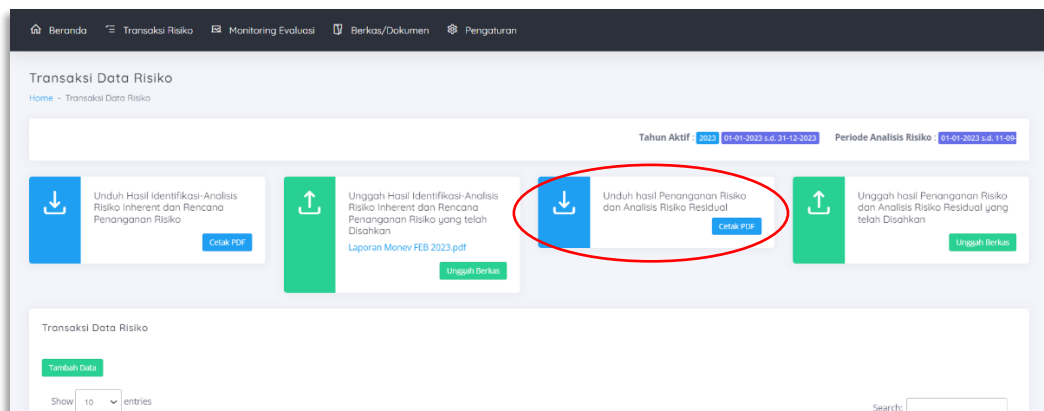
Beranda Transaksi Risiko Monitoring Evaluasi Berkas/Dokumen Pengaturan

Transaksi Data Risiko

Home - Transaksi Data Risiko

Tahun Aktif : 2023 01-01-2023 s.d. 31-12-2023 Periode Analisis Risiko : 01-01-2023 s.d. 11-09-

Unduh Hasil Identifikasi-Analisis Risiko Inherent dan Rencana Penanganan Risiko

Cetak PDF

Unggah Hasil Identifikasi-Analisis Risiko Inherent dan Rencana Penanganan Risiko yang telah Disahkan

Laporan Monev FEB 2023.pdf

Unggah Berkas

Unduh hasil Penanganan Risiko dan Analisis Risiko Residual

Cetak PDF

Unggah hasil Penanganan Risiko dan Analisis Risiko Residual yang telah Disahkan

Unggah Berkas

Transaksi Data Risiko

Tambah Data

Show 10 entries

Search: